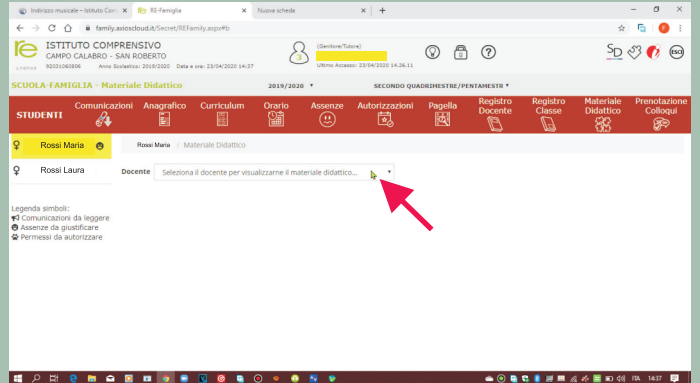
Indirizzo musicale - Istituto Com ×
RE-Famiglia ×
Nuova scheda ×
family.axioscloud.it/Secret/REFamily.aspx#b

re
ISTITUTO COMPRENSIVO
CAMPO CALABRO - SAN ROBERTO
92031060806 Anno Scolastico: 2019/2020 Data e ora: 23/04/2020 14:37
(Genitore/Tutore)
Ultimo Accesso: 23/04/2020 14.26.11
SCUOLA-FAMIGLIA - Materiale Didattico
2019/2020 ▾
SECONDO QUADRIMESTRE/PENTAMESTR ▾
STUDENTI
Comunicazioni
Anagrafico
Curriculum
Orario
Assenze
Autorizzazioni
Pagella
Registro Docente
Registro Classe
Materiale Didattico
Prenotazione Colloqui
Rossi Maria
Rossi Laura
Rossi Maria / Materiale Didattico
Docente
Seleziona il docente per visualizzarne il materiale didattico...
Legenda simboli:
Comunicazioni da leggere
Assenze da giustificare
Permessi da autorizzare
ITA 14:37